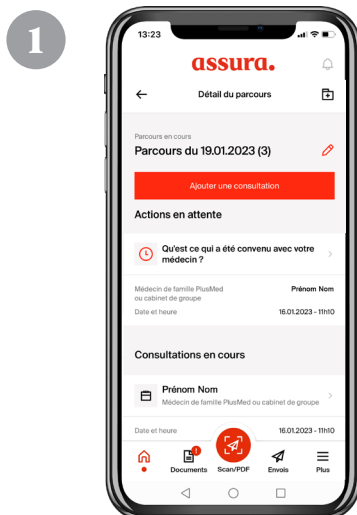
1

13:23

assura.

Détail du parcours

Parcours en cours

Parcours du 19.01.2023 (3)

Ajouter une consultation

Actions en attente

Qu'est ce qui a été convenu avec votre médecin ?

Médecin de famille PlusMed ou cabinet de groupe

Prénom Nom

Date et heure

16.01.2023 - 11h10

Consultations en cours

Prénom Nom

Médecin de famille PlusMed ou cabinet de groupe

Date et heure

16.01.2023 - 11h10

Documents

Scan/PDF

Envois

Plus